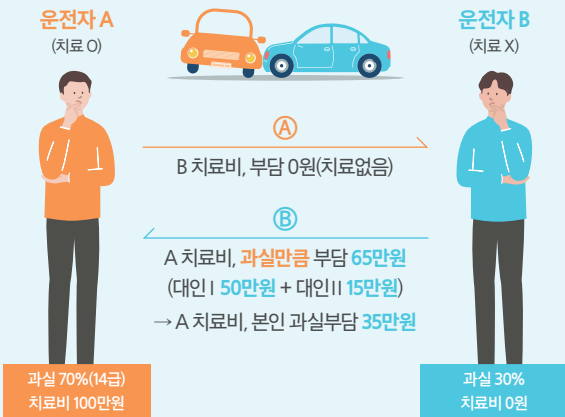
운전자 A
(치료 O)

운전자 B
(치료 X)

Ⓐ
B 치료비, 부담 0원(치료없음)

Ⓑ
A 치료비, 과실만큼 부담 65만원
(대인 I 50만원 + 대인 II 15만원)
→ A 치료비, 본인 과실부담 35만원

과실 70%(14급)
치료비 100만원

과실 30%
치료비 0원